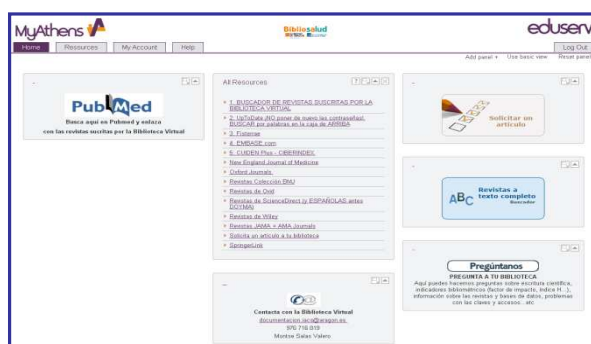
MyAthens

Bibliosalud

eduserv

Home Resources My Account Help

Log Out

Add panel + Use basic view Reset panel

-

PubMed

Busca aquí en Pubmed y enlaza con las revistas suscritas por la Biblioteca Virtual

All Resources

1. BUSCADOR DE REVISTAS SUSCRITAS POR LA BIBLIOTECA VIRTUAL

2. UpToDate (NO poner de nuevo las contraseñas). BUSCAR por palabras en la caja de ARRIBA

3. Fisterrae

4. EMBASE.com

5. CUIDEN Plus - CIBERINDEX

New England Journal of Medicine

Oxford Journals

Revistas Colección BMJ

Revistas de Ovid

Revistas de ScienceDirect (y ESPAÑOLAS antes DOYMA)

Revistas de Wiley

Revistas JAMA + AMA Journals

Solicita un artículo a tu Biblioteca

SpringerLink

-

Solicitar un artículo

-

Revistas a texto completo

Buscador

-

Contacta con la Biblioteca Virtual

documentacion.iacs@aragon.es

976 716 819

Montse Salas Valero

-

Pregúntanos

PREGUNTA A TU BIBLIOTECA

Aquí puedes hacernos preguntas sobre escritura científica, indicadores bibliométricos (factor de impacto, índice H...), información sobre las revistas y bases de datos, problemas con las claves y accesos... etc